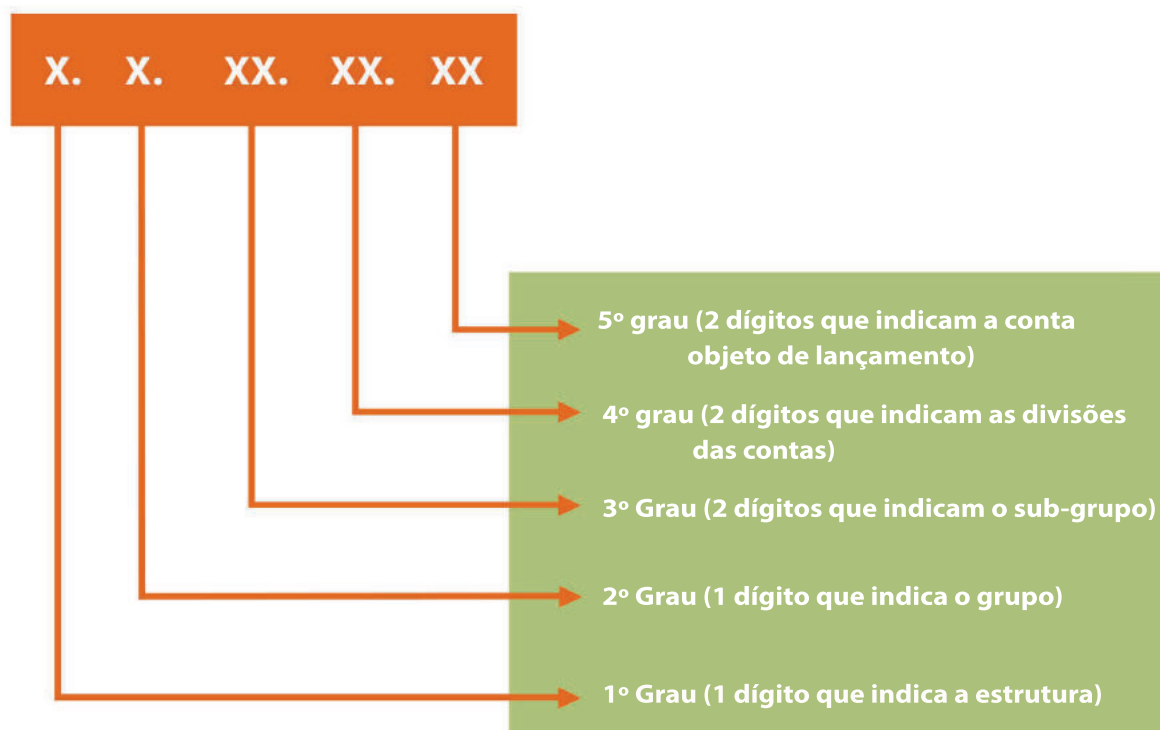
X. X. XX. XX. XX

5º grau (2 dígitos que indicam a conta objeto de lançamento)

4º grau (2 dígitos que indicam as divisões das contas)

3º Grau (2 dígitos que indicam o sub-grupo)

2º Grau (1 dígito que indica o grupo)

1º Grau (1 dígito que indica a estrutura)